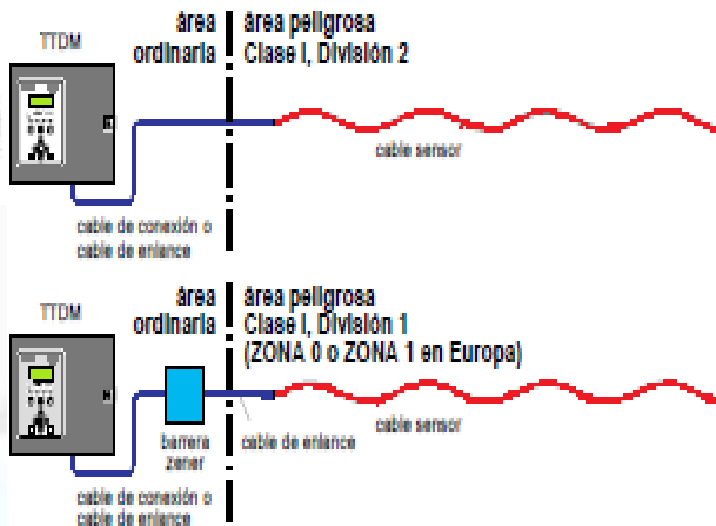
TTDM

área ordinaria

área peligrosa Clase I, División 2

cable sensor

cable de conexión o cable de enlance

TTDM

área ordinaria

área peligrosa Clase I, División 1 (ZONA 0 o ZONA 1 en Europa)

barrera zener

cable de enlance

cable sensor

cable de conexión o cable de enlance